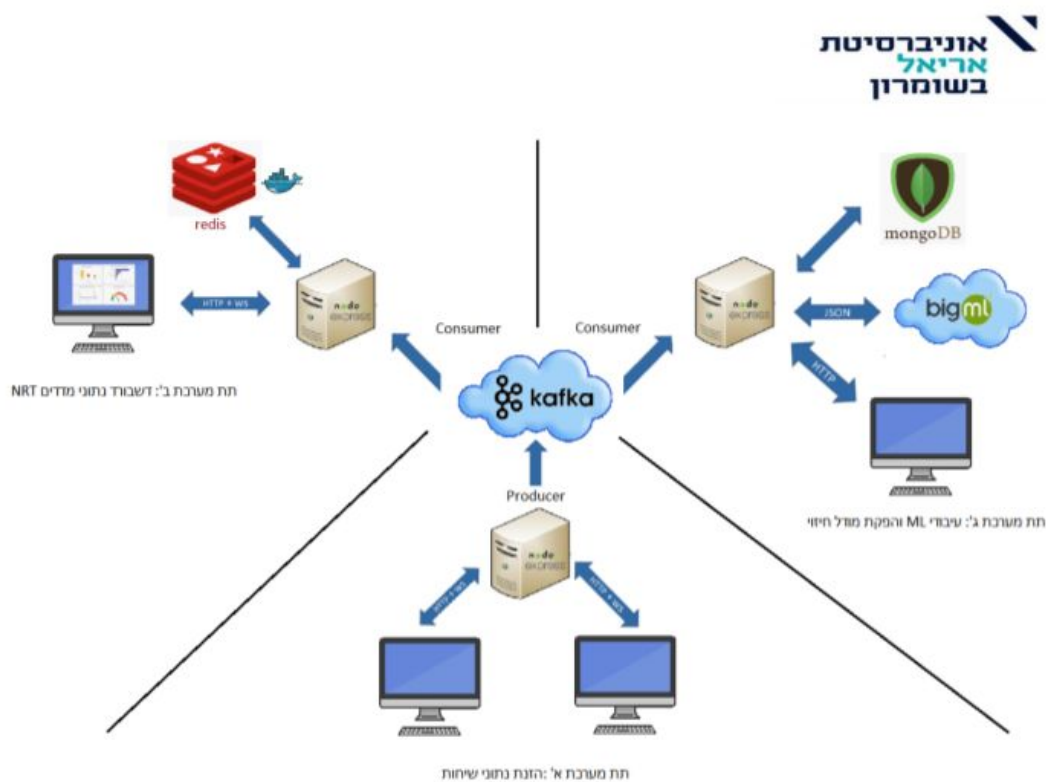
אוניברסיטת
אריאל
בשומרון

redis

HTTP + WS

node EXPRESS

תת מערכת ב': דשבורד נתוני מדדים NRT

Consumer

Consumer

kafka

mongoDB

JSON

bigml

HTTP

node EXPRESS

תת מערכת ג': עיבודי ML והפקת מודל חיזוי

Producer

node EXPRESS

HTTP + WS

HTTP + WS

תת מערכת א': הזנת נתוני שיחות